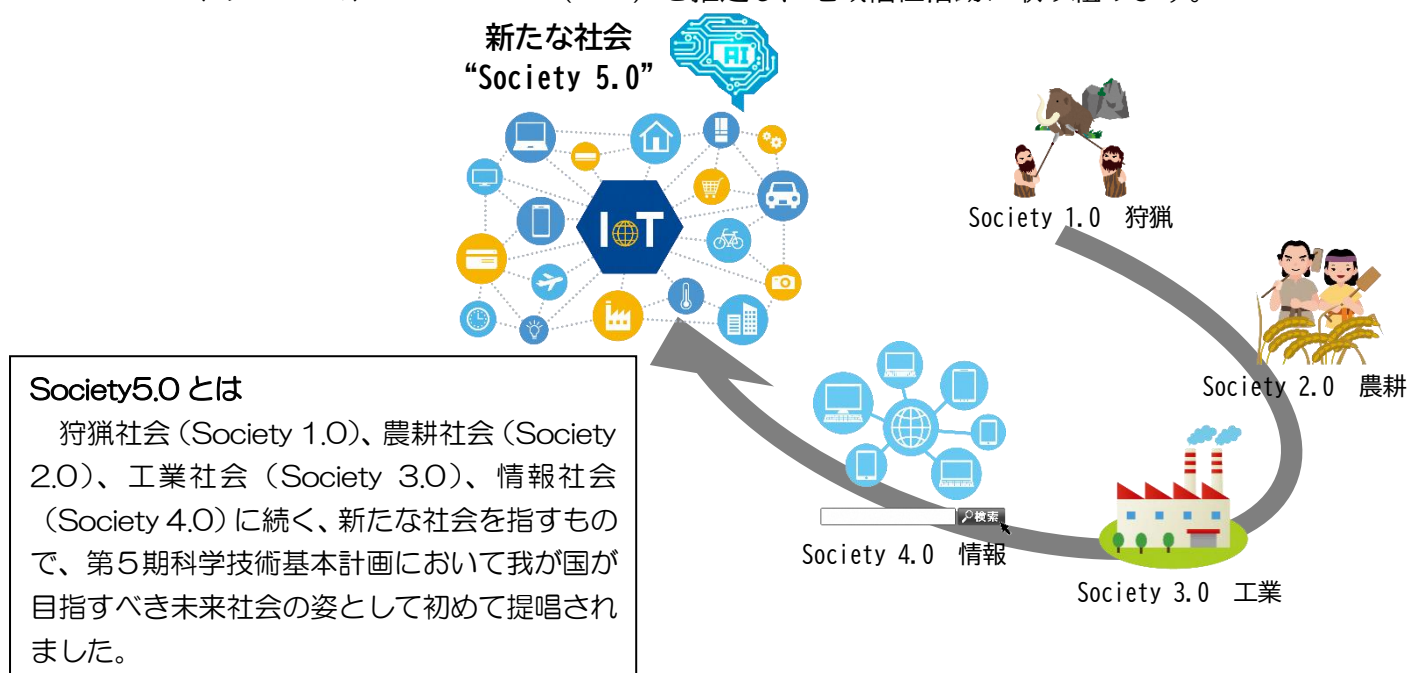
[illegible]

新たな社会
“Society 5.0”

AI

IoT

Society 1.0 狩猟

Society 2.0 農耕

Society 3.0 工業

Society 4.0 情報

検索

Society5.0 とは

狩猟社会（Society 1.0）、農耕社会（Society 2.0）、工業社会（Society 3.0）、情報社会（Society 4.0）に続く、新たな社会を指すもので、第５期科学技術基本計画において我が国が目指すべき未来社会の姿として初めて提唱されました。